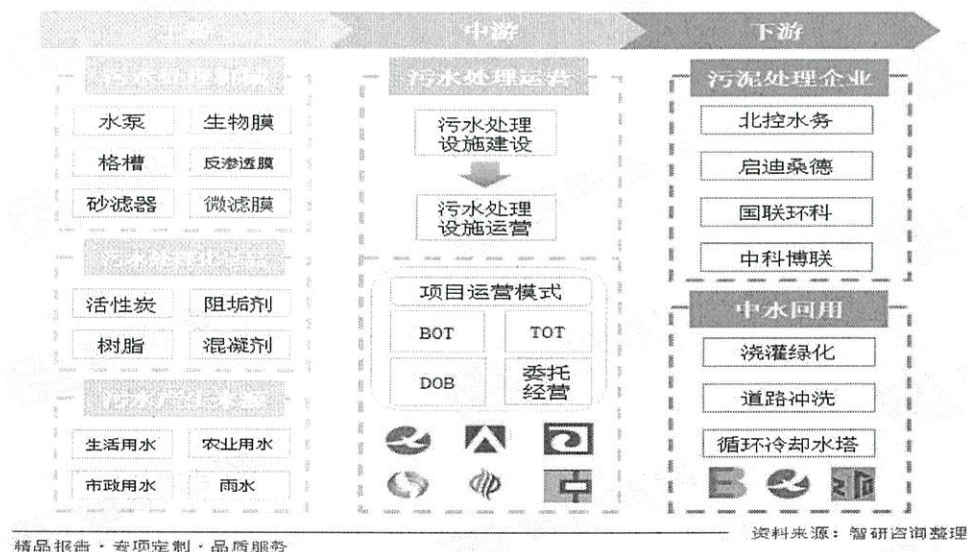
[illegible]

中游

下游

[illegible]

水泵

生物膜

格槽

反渗透膜

砂滤器

微滤膜

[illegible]

活性炭

阻垢剂

树脂

混凝剂

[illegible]

生活用水

农业用水

市政用水

雨水

污水处理运营

污水处理设施建设

污水处理设施运营

项目运营模式

BOT

TOT

DOB

委托经营

污泥处理企业

北控水务

启迪桑德

国联环科

中科博联

中水回用

浇灌绿化

道路冲洗

循环冷却水塔

资料来源：智研咨询整理

精品报告 · 专项定制 · 品质服务